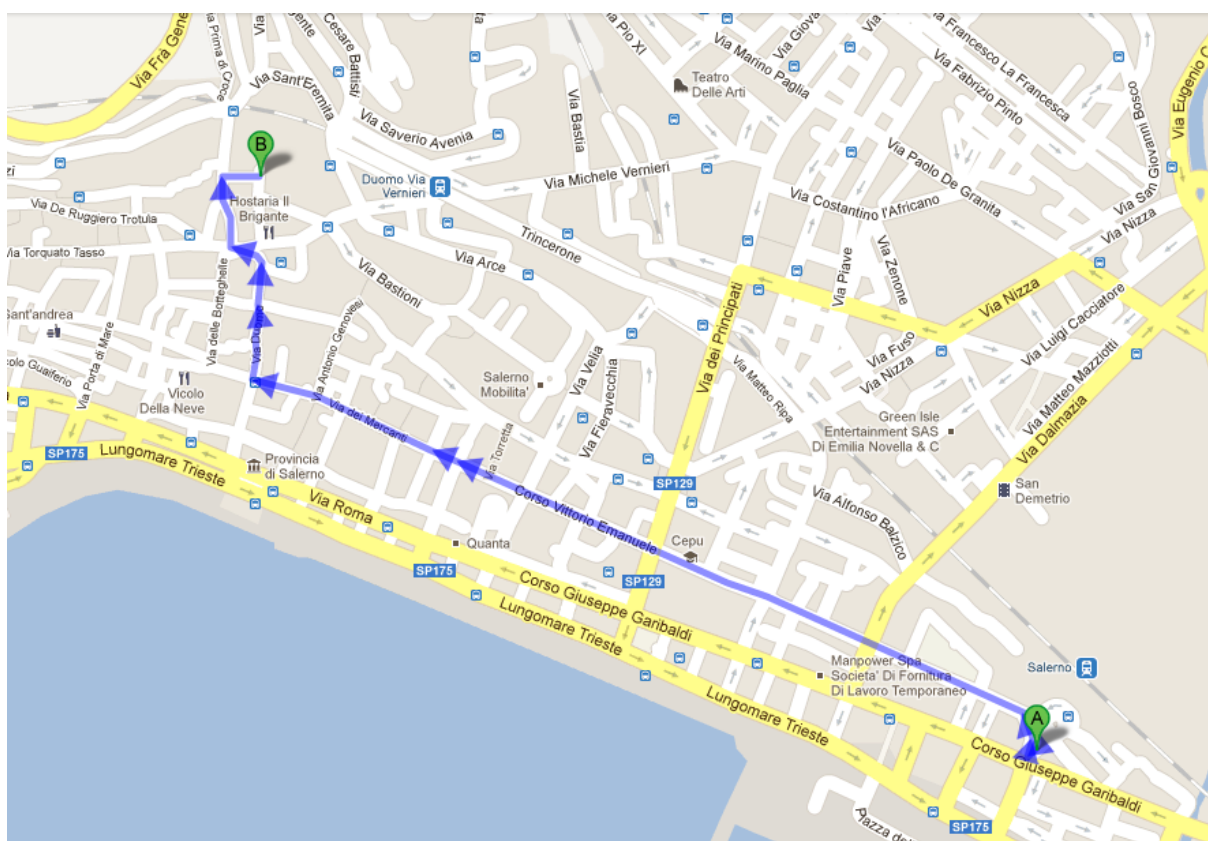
Via Fra Gene
Via Prima di Croce
Via Sant'Eremita
Cesare Battisti
Via Pio XI
Via Marino Paglia
Teatro Delle Arti
Via Francesco La Francesca
Via Fabrizio Pinto
Via Eugenio
Via San Giovanni Bosco
Via Saverio Avenia
Via Bastia
B
Duomo Via Vernieri
Via Michele Vernieri
Via Paolo De Granita
Via Costantino l'Africano
Via San
Via Nizza
Hostaria Il Brigante
Via De Ruggiero Trotula
Trincerone
Via Torquato Tasso
Via Arce
Via Bastioni
Via Piave
Via Zenone
Via Nizza
Via Luigi Cacciatore
Sant'andrea
Via delle Botteghelle
Via Duomo
Via Antonio Genovesi
Via dei Principati
Via Fuso
Via Nizza
Via Matteo Mazziotti
Vicolo Guaiferio
Via Porta di Mare
Vicolo Della Neve
Salerno Mobilita'
Via Velia
Via Fieravecchia
Via Matteo Ripa
Green Isle Entertainment SAS Di Emilia Novella & C
Via Dalmazia
Via dei Mercanti
Via Torretta
SP175
Lungomare Trieste
Provincia di Salerno
Via Roma
Corso Vittorio Emanuele
SP129
San Demetrio
Via Alfonso Balzico
Quanta
Cepu
SP175
SP129
Corso Giuseppe Garibaldi
Lungomare Trieste
Manpower Spa Societa' Di Fornitura Di Lavoro Temporaneo
Salerno
Lungomare Trieste
A
Corso Giuseppe Garibaldi
Piazza d
SP175